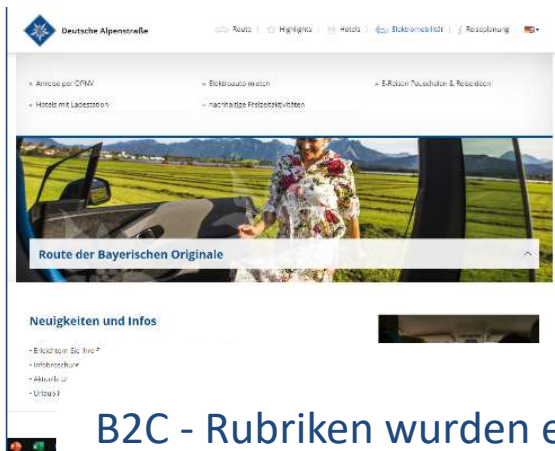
Deutsche Alpenstraße

Route | Highlights | Hotels | Elektromobilität | Reiseplanung

» Anreise per ÖPNV
» Hotels mit Ladestation
» Elektroauto mieten
» nachhaltige Freizeitaktivitäten
» E-Reisen Pauschalen & Reiseideen

Route der Bayerischen Originale

Neuigkeiten und Infos

» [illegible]
» Infobroschüre
» Aktuelles
» Urlaub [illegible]

B2C - Rubriken wurden e